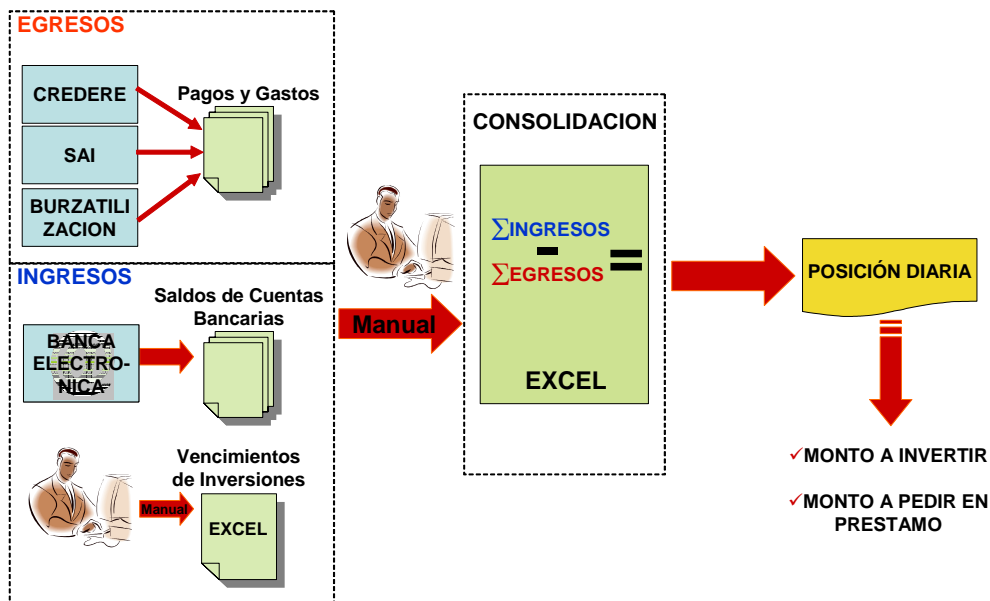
EGRESOS

CREDERE

SAI

BURZATILIZACION

Pagos y Gastos

INGRESOS

Saldos de Cuentas Bancarias

BANCA ELECTRONICA

Vencimientos de Inversiones

Manual

EXCEL

Manual

CONSOLIDACION

$\sum$INGRESOS
-
$\sum$EGRESOS
=

EXCEL

POSICIÓN DIARIA

✓MONTO A INVERTIR

✓MONTO A PEDIR EN PRESTAMO